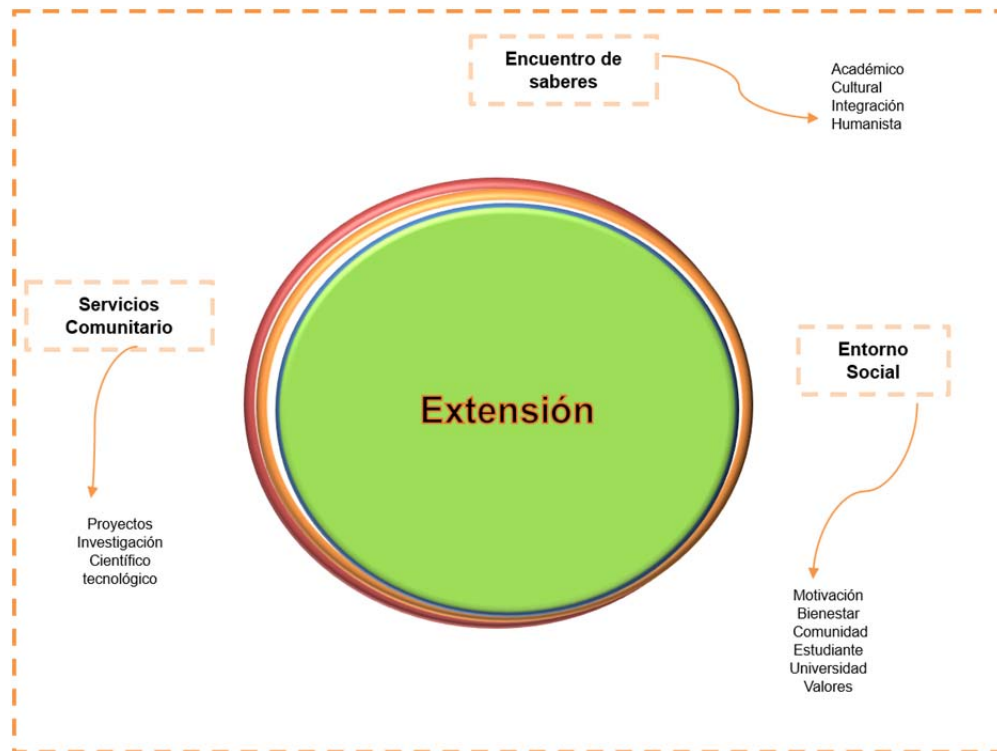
Encuentro de saberes

Académico
Cultural
Integración
Humanista

Servicios Comunitario

Extensión

Entorno Social

Proyectos
Investigación
Científico
tecnológico

Motivación
Bienestar
Comunidad
Estudiante
Universidad
Valores